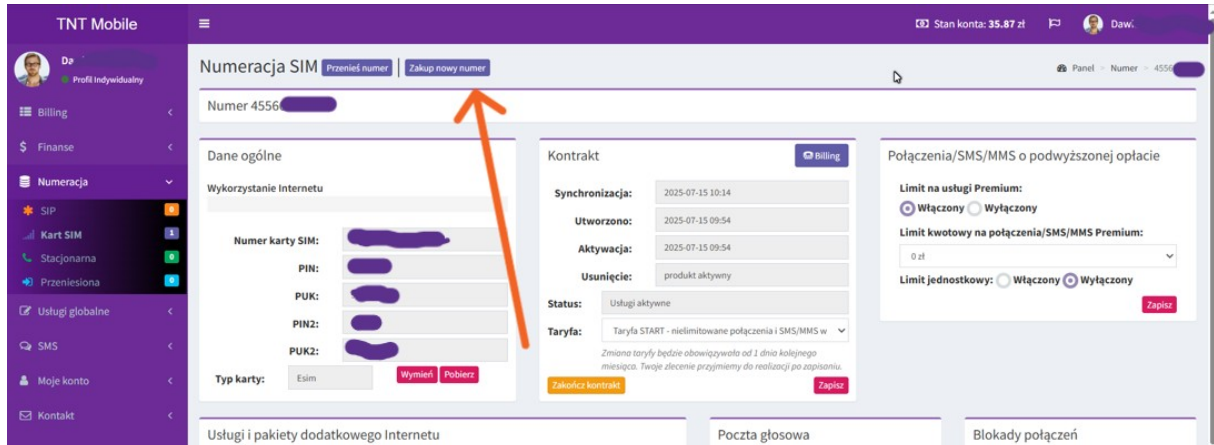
TNT Mobile

≡

Stan konta: 35.87 zł

Daw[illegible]

Da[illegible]

Profil Indywidualny

Billing

Finanse

Numeracja

SIP 0

Kart SIM 1

Stacjonarna 0

Przeniesiona 0

Usługi globalne

SMS

Moje konto

Kontakt

Numeracja SIM Przenieś numer | Zakup nowy numer

Panel > Numer > 4556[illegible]

Numer 4556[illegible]

Dane ogólne

Wykorzystanie Internetu

Numer karty SIM: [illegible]

PIN: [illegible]

PUK: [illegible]

PIN2: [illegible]

PUK2: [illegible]

Typ karty: Esim Wymień Pobierz

Kontrakt

Billing

Synchronizacja: 2025-07-15 10:14

Utworzono: 2025-07-15 09:54

Aktywacja: 2025-07-15 09:54

Usunięcie: produkt aktywny

Status: Usługi aktywne

Taryfa: Taryfa START - nielimitowane połączenia i SMS/MMS w

Zmiana taryfy będzie obowiązywała od 1 dnia kolejnego miesiąca. Twoje zlecenie przyjmiemy do realizacji po zapisaniu.

Zakończ kontrakt

Zapisz

Połączenia/SMS/MMS o podwyższonej opłacie

Limit na usługi Premium:

Włączony Wyłączony

Limit kwotowy na połączenia/SMS/MMS Premium:

0 zł

Limit jednostkowy: Włączony Wyłączony

Zapisz

Usługi i pakiety dodatkowego Internetu

Poczta głosowa

Blokady połączeń